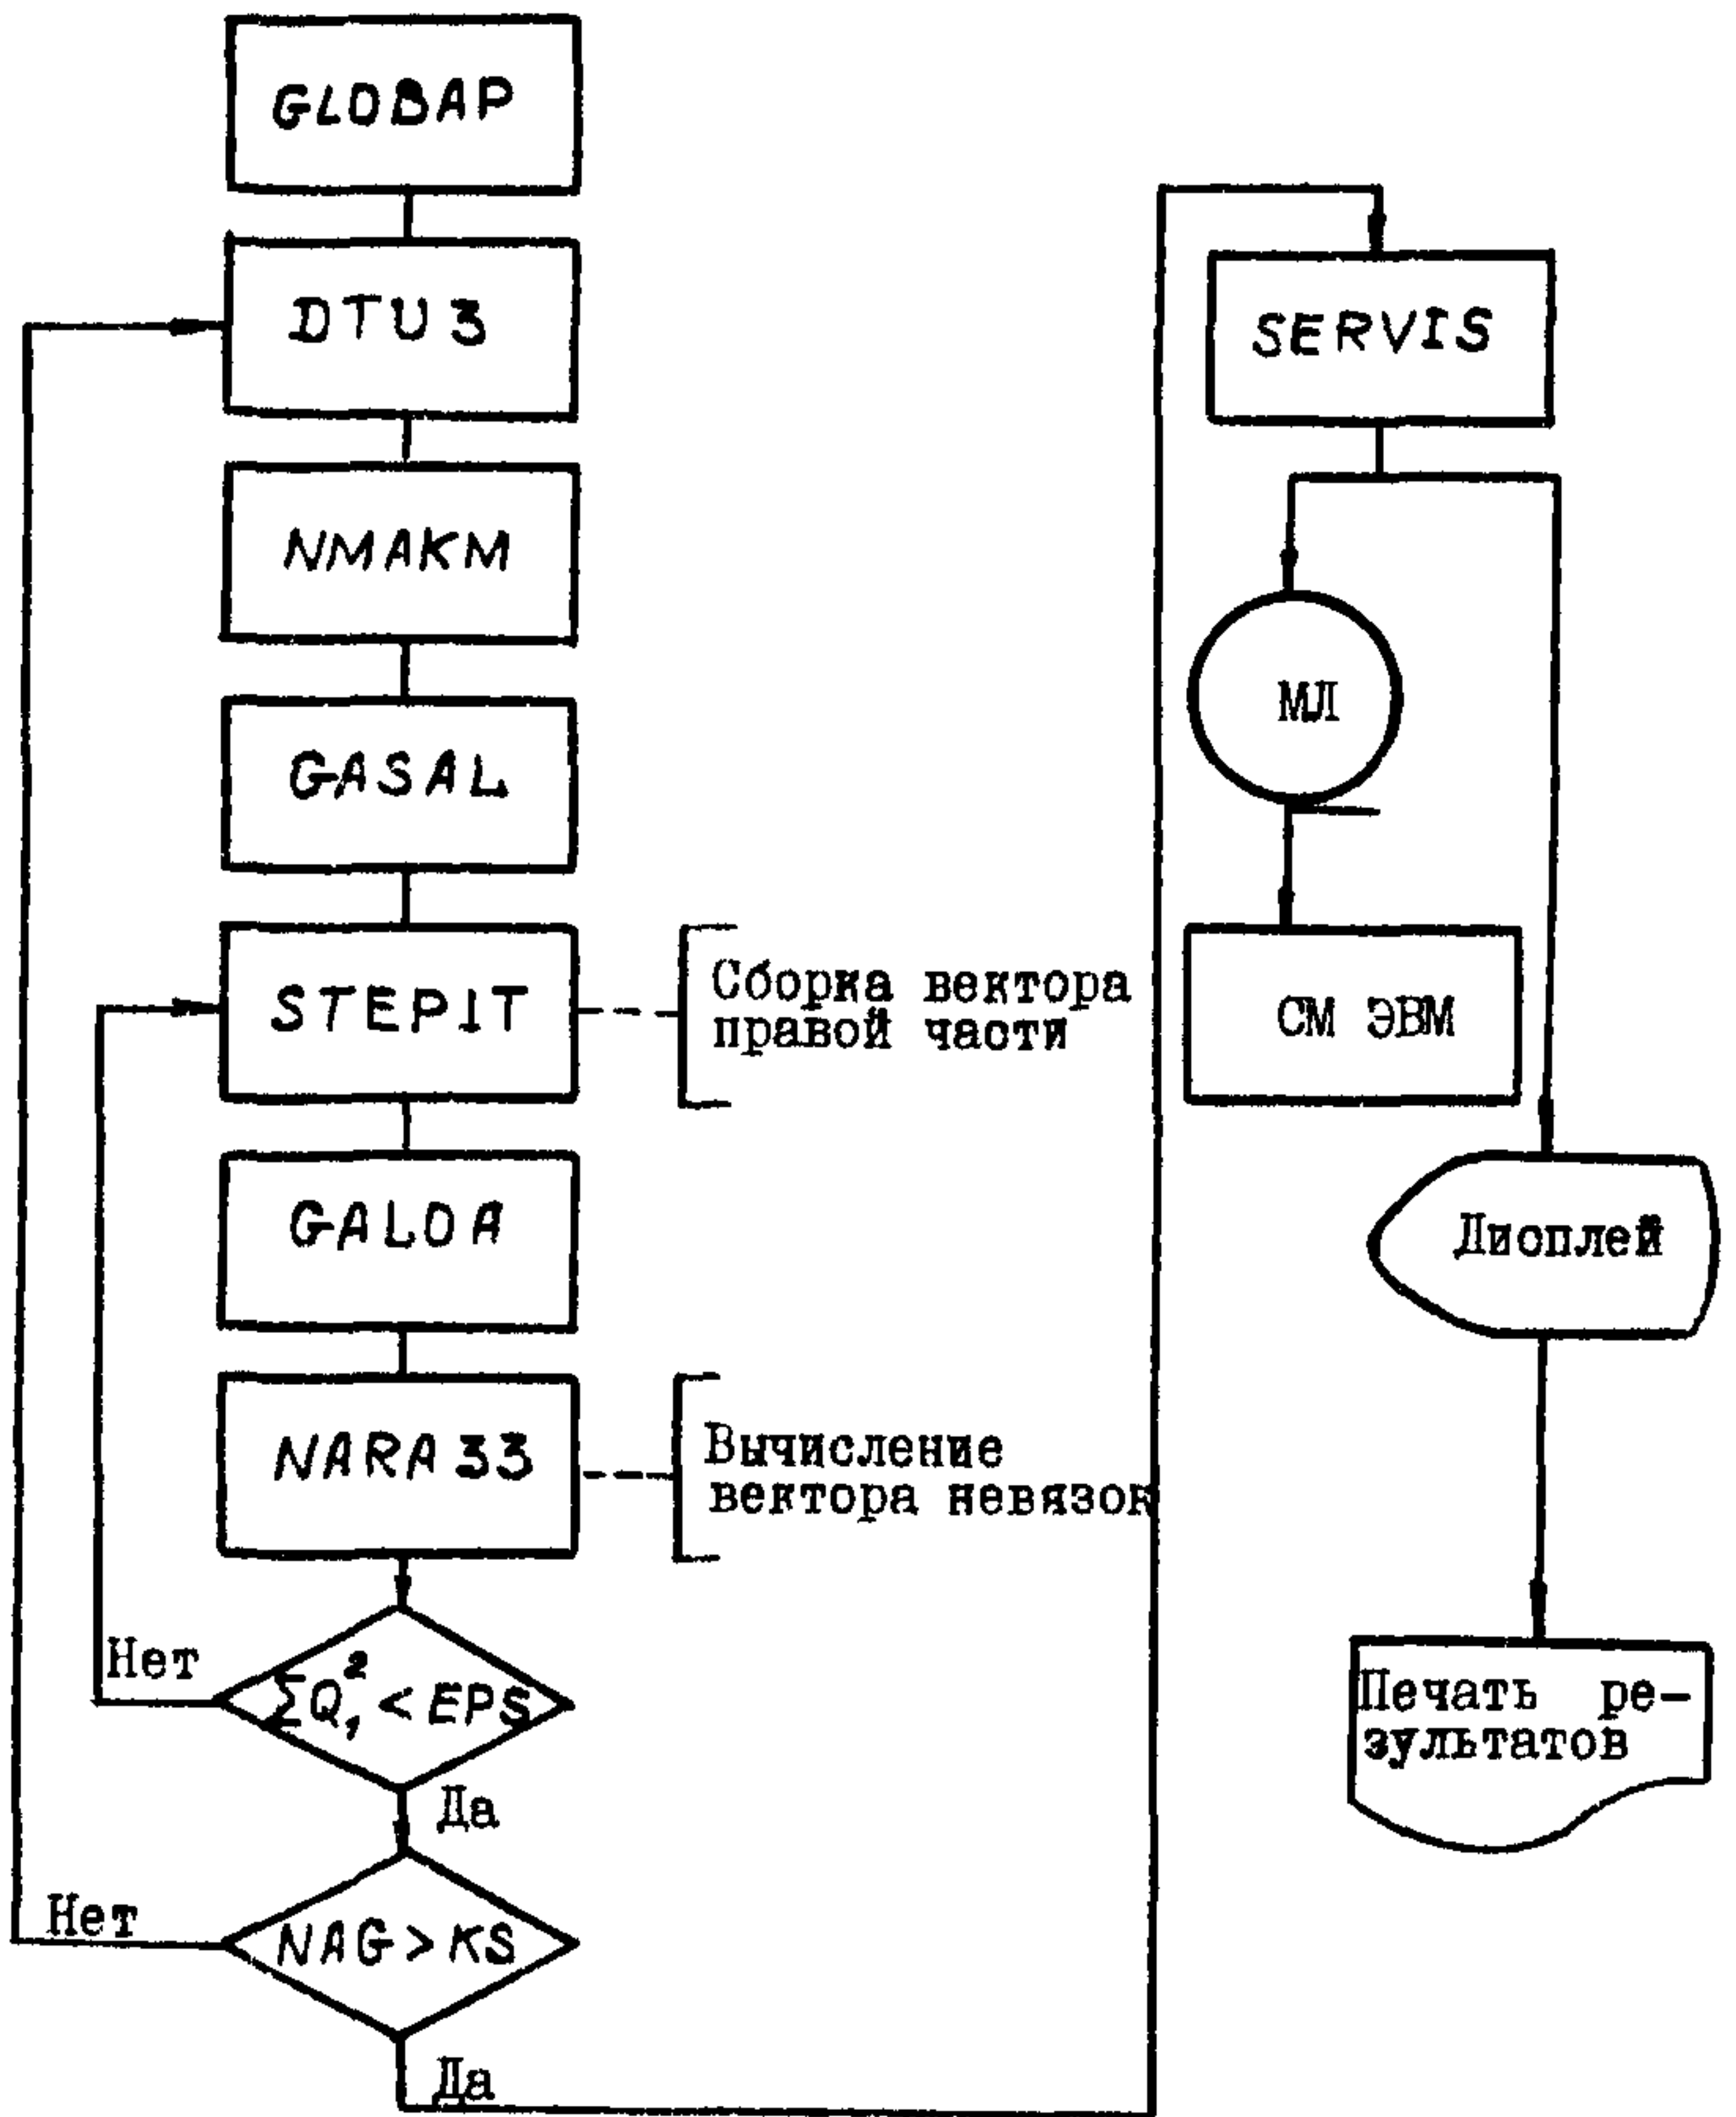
GLOBAP

DTU3

NMAKM

GASAL

STEPIT

Сборка вектора правой части

GALOA

NARA33

Вычисление вектора невязок

Нет

$\sum Q_1^2 < EPS$

Да

Нет

NAG > KS

Да

SERVIS

МЛ

СМ ЭВМ

Дисплей

Печать результатов